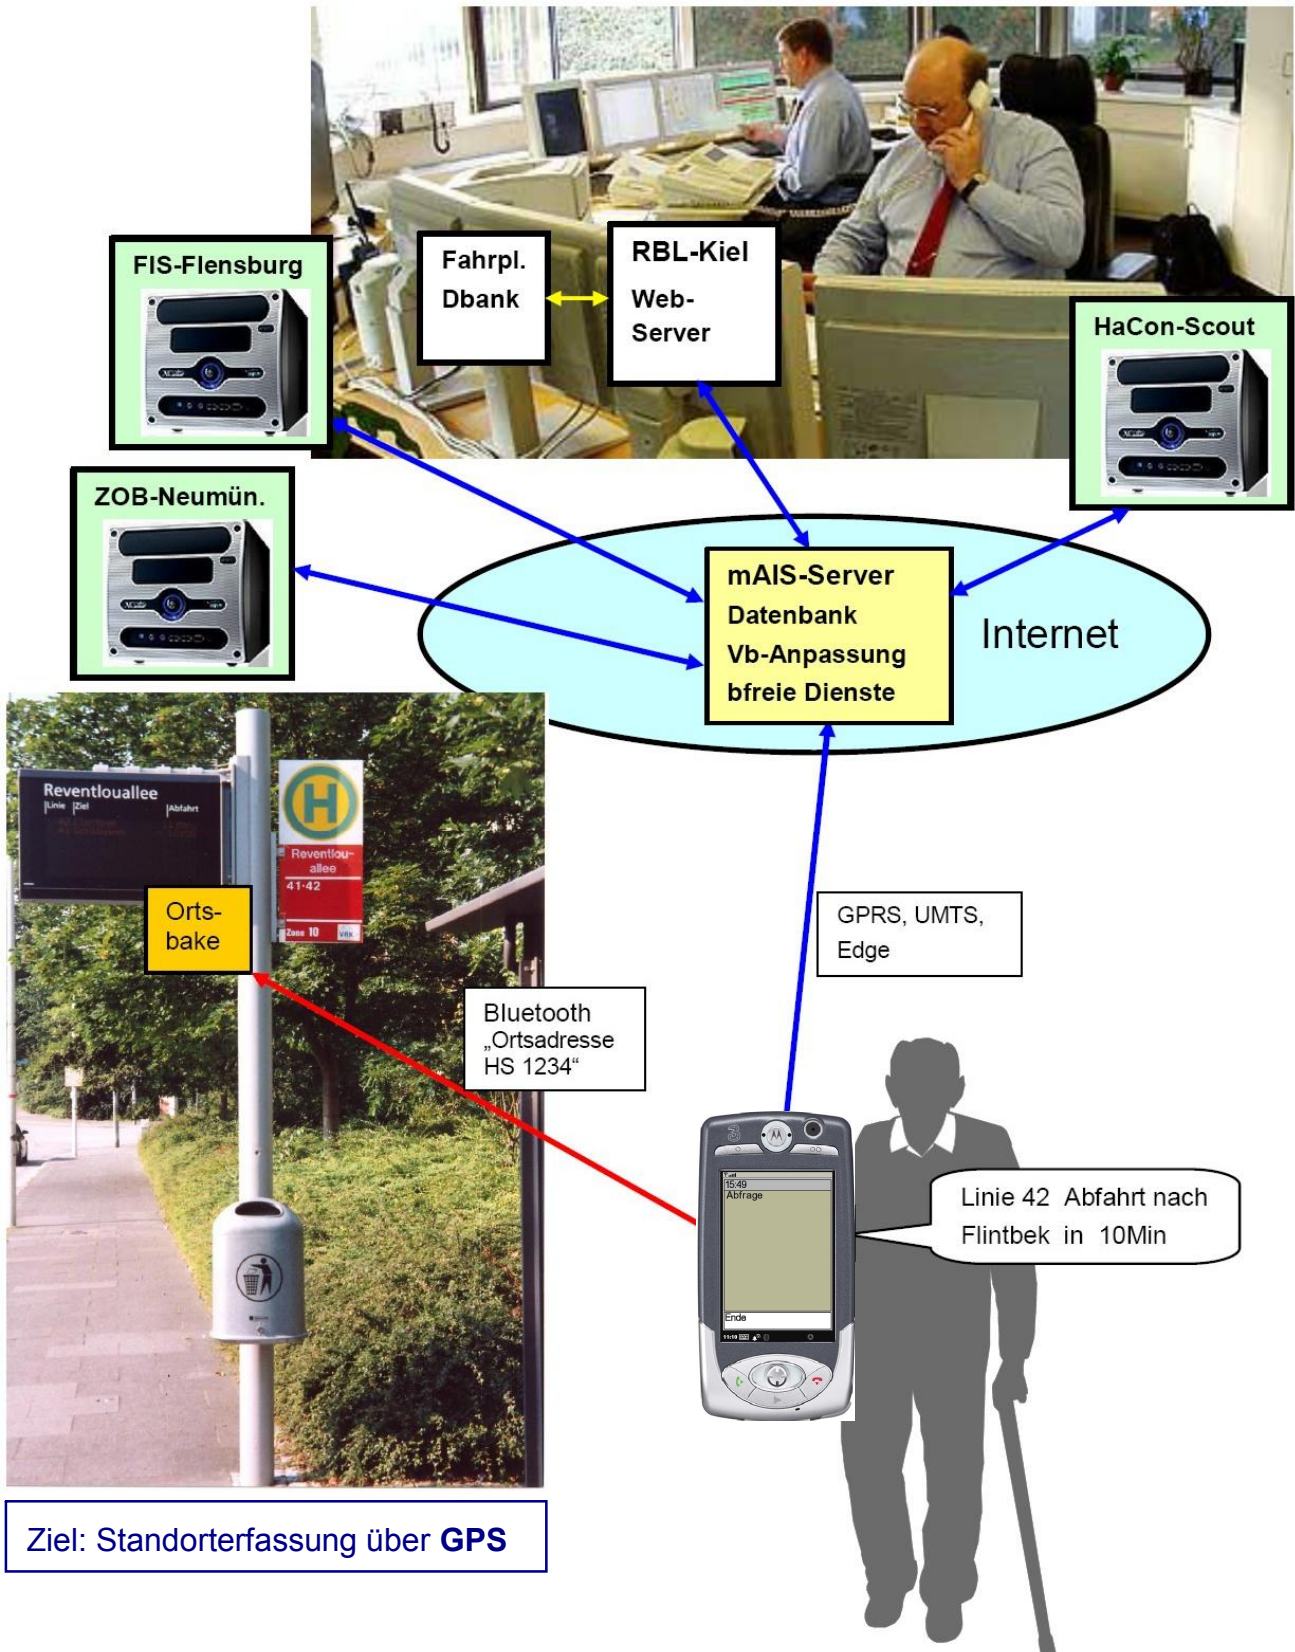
FIS-Flensburg

Fahrpl. Dbank

RBL-Kiel
Web-Server

HaCon-Scout

ZOB-Neumün.

mAIS-Server
Datenbank
Vb-Anpassung
bfreie Dienste

Internet

Reventlouallee
Linie Ziel Abfahrt

Reventlou-allee
41·42
Zone 10

Orts-bake

GPRS, UMTS, Edge

Bluetooth „Ortsadresse HS 1234“

15:49
Abfrage
Ende

Linie 42 Abfahrt nach Flintbek in 10Min

Ziel: Standorterfassung über GPS